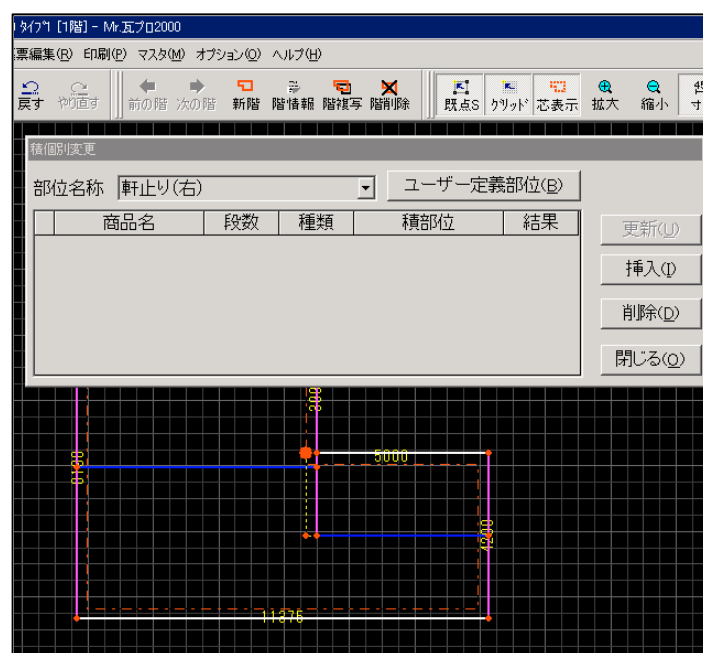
ﾀｲﾌﾟ1 [1階] - Mr.瓦プロ2000

票編集(R) 印刷(P) マスタ(M) オプション(O) ヘルプ(H)

戻す やり直す 前の階 次の階 新階 階情報 階複写 階削除 既点S ｸﾘｯﾄﾞ 芯表示 拡大 縮小

積個別変更

部位名称 軒止り(右)

ユーザー定義部位(B)

| 商品名 | 段数 | 種類 | 積部位 | 結果 |
|---|---|---|---|---|

更新(U)

挿入(I)

削除(D)

閉じる(O)

300

5000

6400

4200

11875